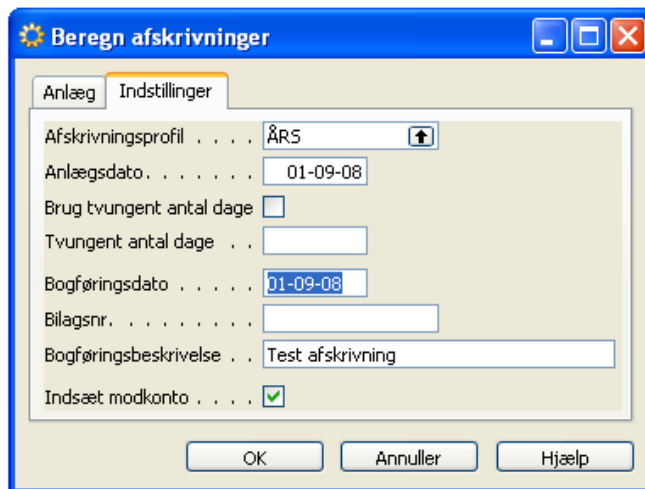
Beregn afskrivninger

Anlæg | Indstillinger

Afskrivningsprofil . . . . ÅRS
Anlægsdato. . . . . . . 01-09-08
Brug tvungent antal dage
Tvungent antal dage . .
Bogføringsdato . . . . . 01-09-08
Bilagsnr. . . . . . . . .
Bogføringsbeskrivelse . . Test afskrivning
Indsæt modkonto . . . . ✓

OK | Annuller | Hjælp